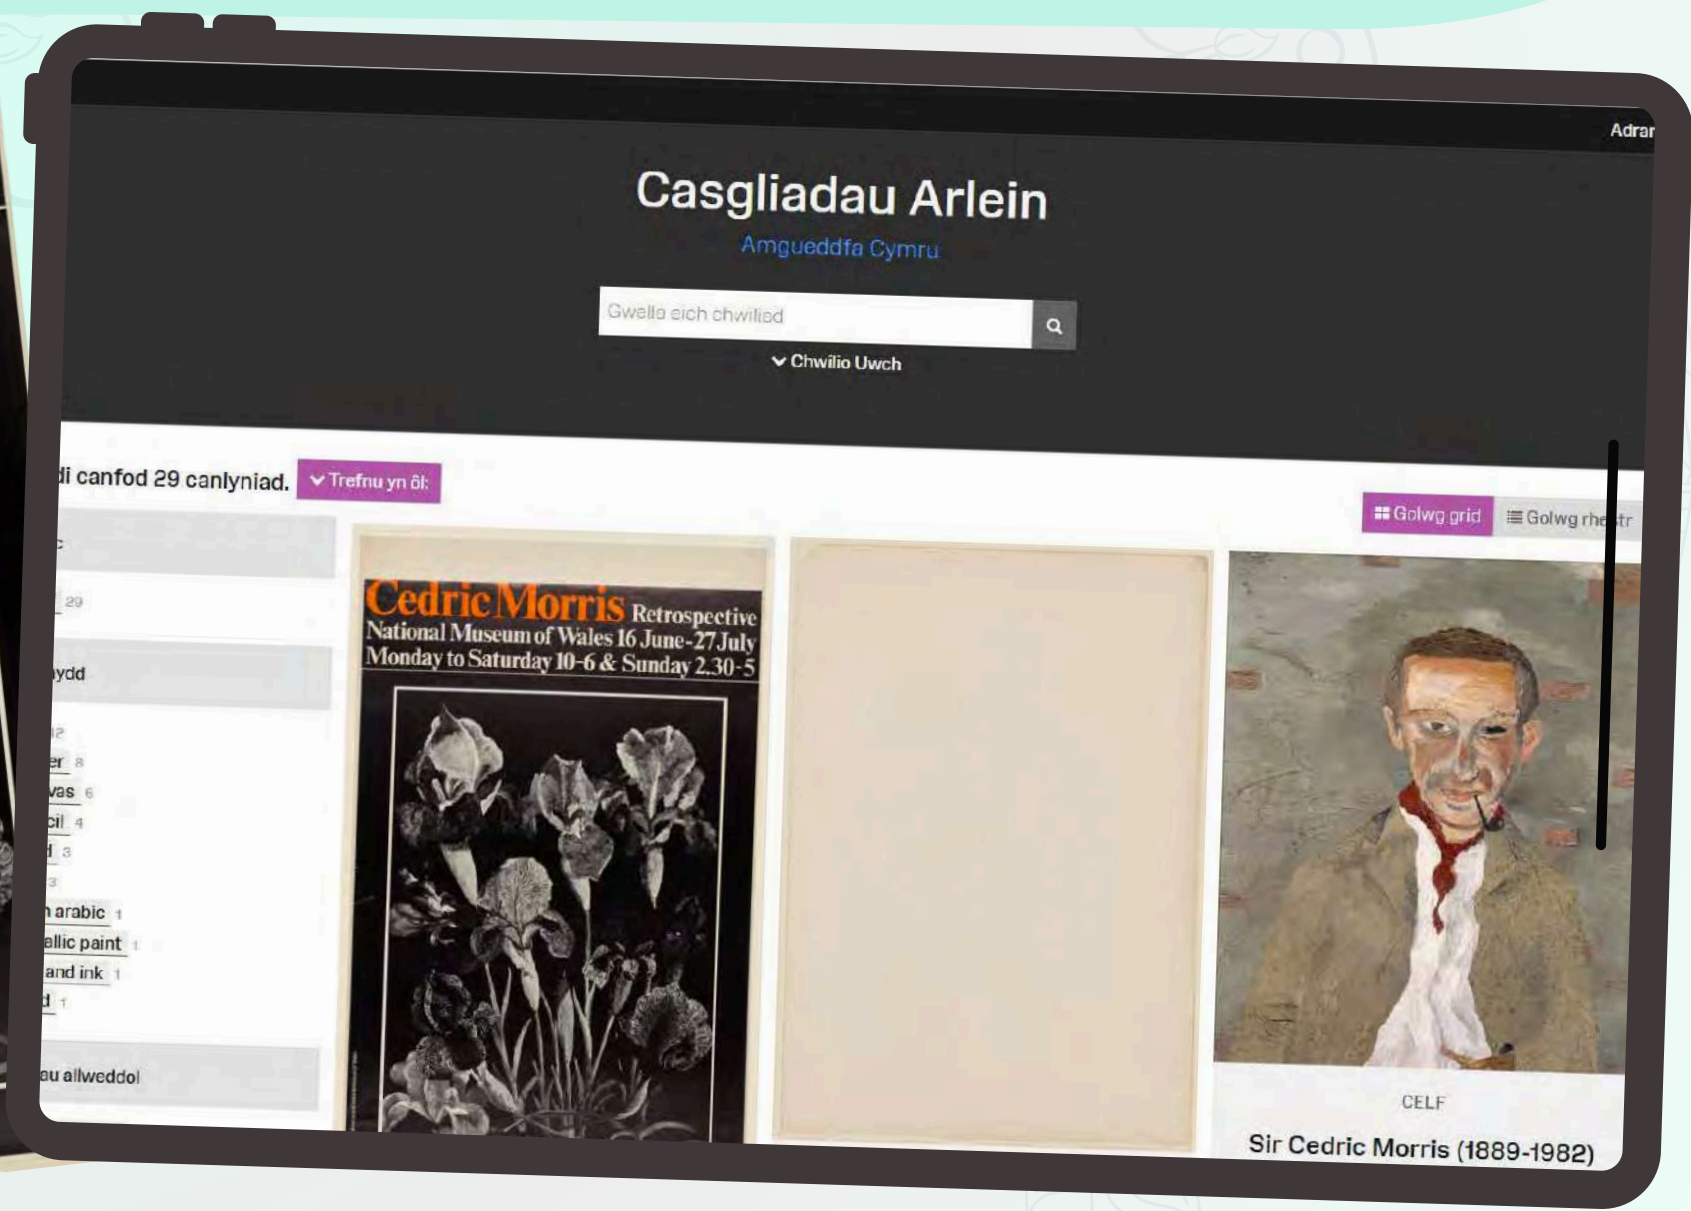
Adran

Casgliadau Arlein

Amgueddfa Cymru

Gwella eich chwiliad

Chwilio Uwch

di canfod 29 canlyniad. Trefnu yn ôl:

Golwg grid Golwg rhestr

c

29

ydd

2

er 8

vas 6

cil 4

d 3

3

n arabic 1

ellic paint 1

and ink 1

d 1

au allweddol

Cedric Morris Retrospective National Museum of Wales 16 June-27 July Monday to Saturday 10-6 & Sunday 2.30-5

CELF

Sir Cedric Morris (1889-1982)